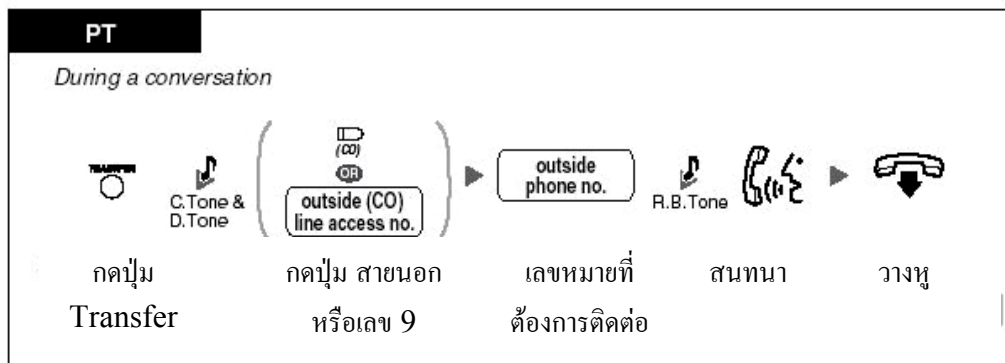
PT

During a conversation

TRANSFER

C.Tone & D.Tone

(CO)

OR

outside (CO) line access no.

outside phone no.

R.B.Tone

กดปุ่ม Transfer

กดปุ่ม สายนอก หรือเลข 9

เลขหมายที่ต้องการติดต่อ

สนทนา

วางหู